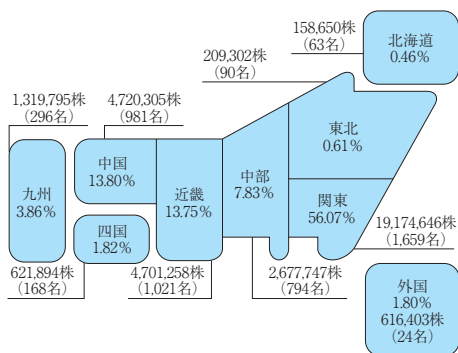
158,650株
（63名）

北海道
0.46%

209,302株
（90名）

1,319,795株
（296名）

4,720,305株
（981名）

東北
0.61%

九州
3.86%

中国
13.80%

近畿
13.75%

中部
7.83%

関東
56.07%

四国
1.82%

19,174,646株
（1,659名）

621,894株
（168名）

4,701,258株
（1,021名）

2,677,747株
（794名）

外国
1.80%
616,403株
（24名）